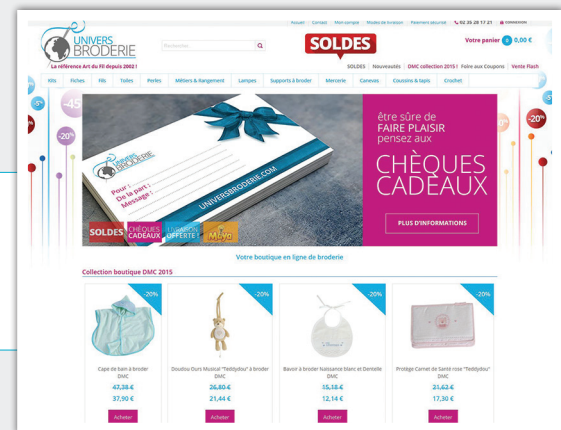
Accueil | Contact | Mon compte | Modes de livraison | Paiement sécurisé | 02 35 28 17 21 | CONNEXION

UNIVERS BRODERIE

La référence Art du Fil depuis 2002 !

Rechercher

SOLDES

Votre panier 0 0,00 €

SOLDES | Nouveautés | DMC collection 2015 ! | Faire aux Coupons | Vente Flash

Kits | Fiches | Fils | Toiles | Perles | Métiers & Rangement | Lampes | Supports à broder | Mercerie | Canevas | Coussins & tapis | Crochet

-5% -45 -20% -20%

UNIVERS BRODERIE
Pour :
De la part :
Message :
UNIVERSBRODERIE.COM

être sûre de FAIRE PLAISIR pensez aux

CHÈQUES CADEAUX

PLUS D'INFORMATIONS

SOLDES | CHÈQUES CADEAUX | LIVRAISON OFFERTE | Mayo

Votre boutique en ligne de broderie

Collection boutique DMC 2015

-20%
Cape de bain à broder DMC
47,38 €
37,90 €
Acheter

-20%
Doudou Ours Musical "Teddydou" à broder DMC
26,80 €
21,44 €
Acheter

-20%
Bavoir à broder Naissance blanc et Dentelle DMC
15,18 €
12,14 €
Acheter

-20%
Protège Carnet de Santé rose "Teddydou" DMC
21,62 €
17,30 €
Acheter